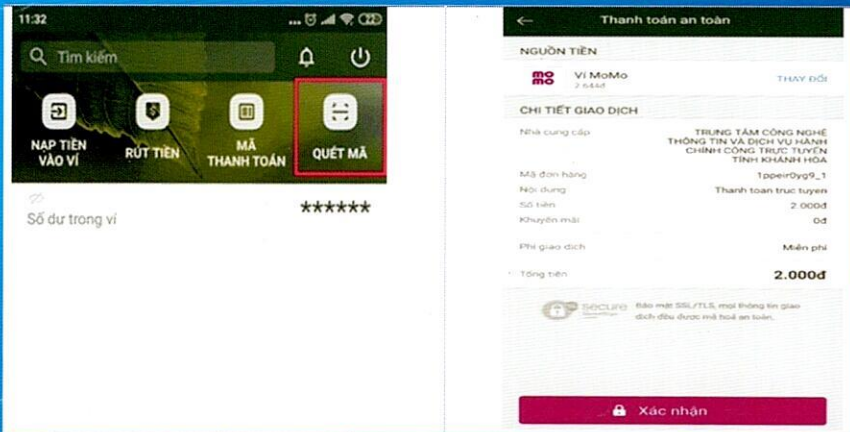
11:32

Tìm kiếm

NẠP TIỀN VÀO VÍ

RÚT TIỀN

MÃ THANH TOÁN

QUÉT MÃ

Số dư trong ví ******

Thanh toán an toàn

NGUỒN TIỀN

mo mo Ví MoMo

2.644đ

THAY ĐỔI

CHI TIẾT GIAO DỊCH

Nhà cung cấp TRUNG TÂM CÔNG NGHỆ THÔNG TIN VÀ DỊCH VỤ HÀNH CHÍNH CÔNG TRỰC TUYẾN TỈNH KHÁNH HÒA

Mã đơn hàng 1ppeir0yg9_1

Nội dung Thanh toan truc tuyen

Số tiền 2.000đ

Khuyến mãi 0đ

Phí giao dịch Miễn phí

Tổng tiền 2.000đ

Secure

Bảo mật SSL/TLS, mọi thông tin giao dịch đều được mã hoá an toàn.

Xác nhận